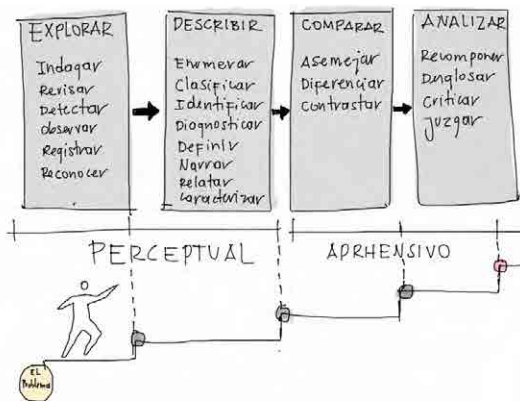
EXPLORAR
Indagar
Revisar
Detectar
observar
Registrar
Reconocer

DESCRIBIR
Enumerar
Clasificar
Identificar
Diagnosticar
Definir
Narrar
Relatar
Caracterizar

COMPARAR
Asemejar
Diferenciar
Contrastar

ANALIZAR
Recomponer
Desglosar
Criticar
Juzgar

PERCEPTUAL

APRHENSIVO

EL Problema